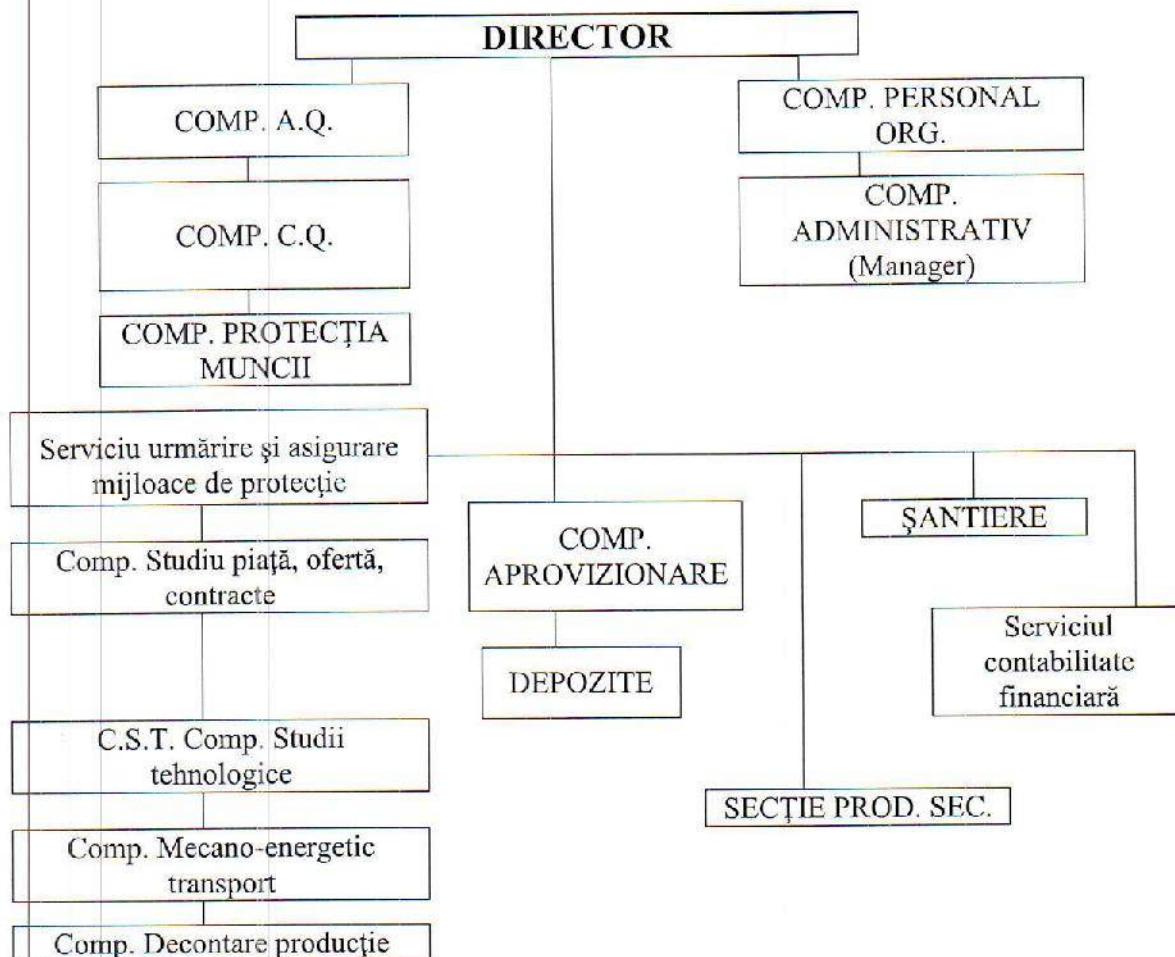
DIRECTOR

COMP. A.Q.

COMP. PERSONAL ORG.

COMP. C.Q.

COMP. ADMINISTRATIV (Manager)

COMP. PROTECȚIA MUNCII

Serviciu urmărire şi asigurare mijloace de protecție

Comp. Studiu piață, ofertă, contracte

COMP. APROVIZIONARE

ȘANTIERE

Serviciul contabilitate financiară

DEPOZITE

C.S.T. Comp. Studii tehnologice

SECȚIE PROD. SEC.

Comp. Mecano-energetic transport

Comp. Decontare producție